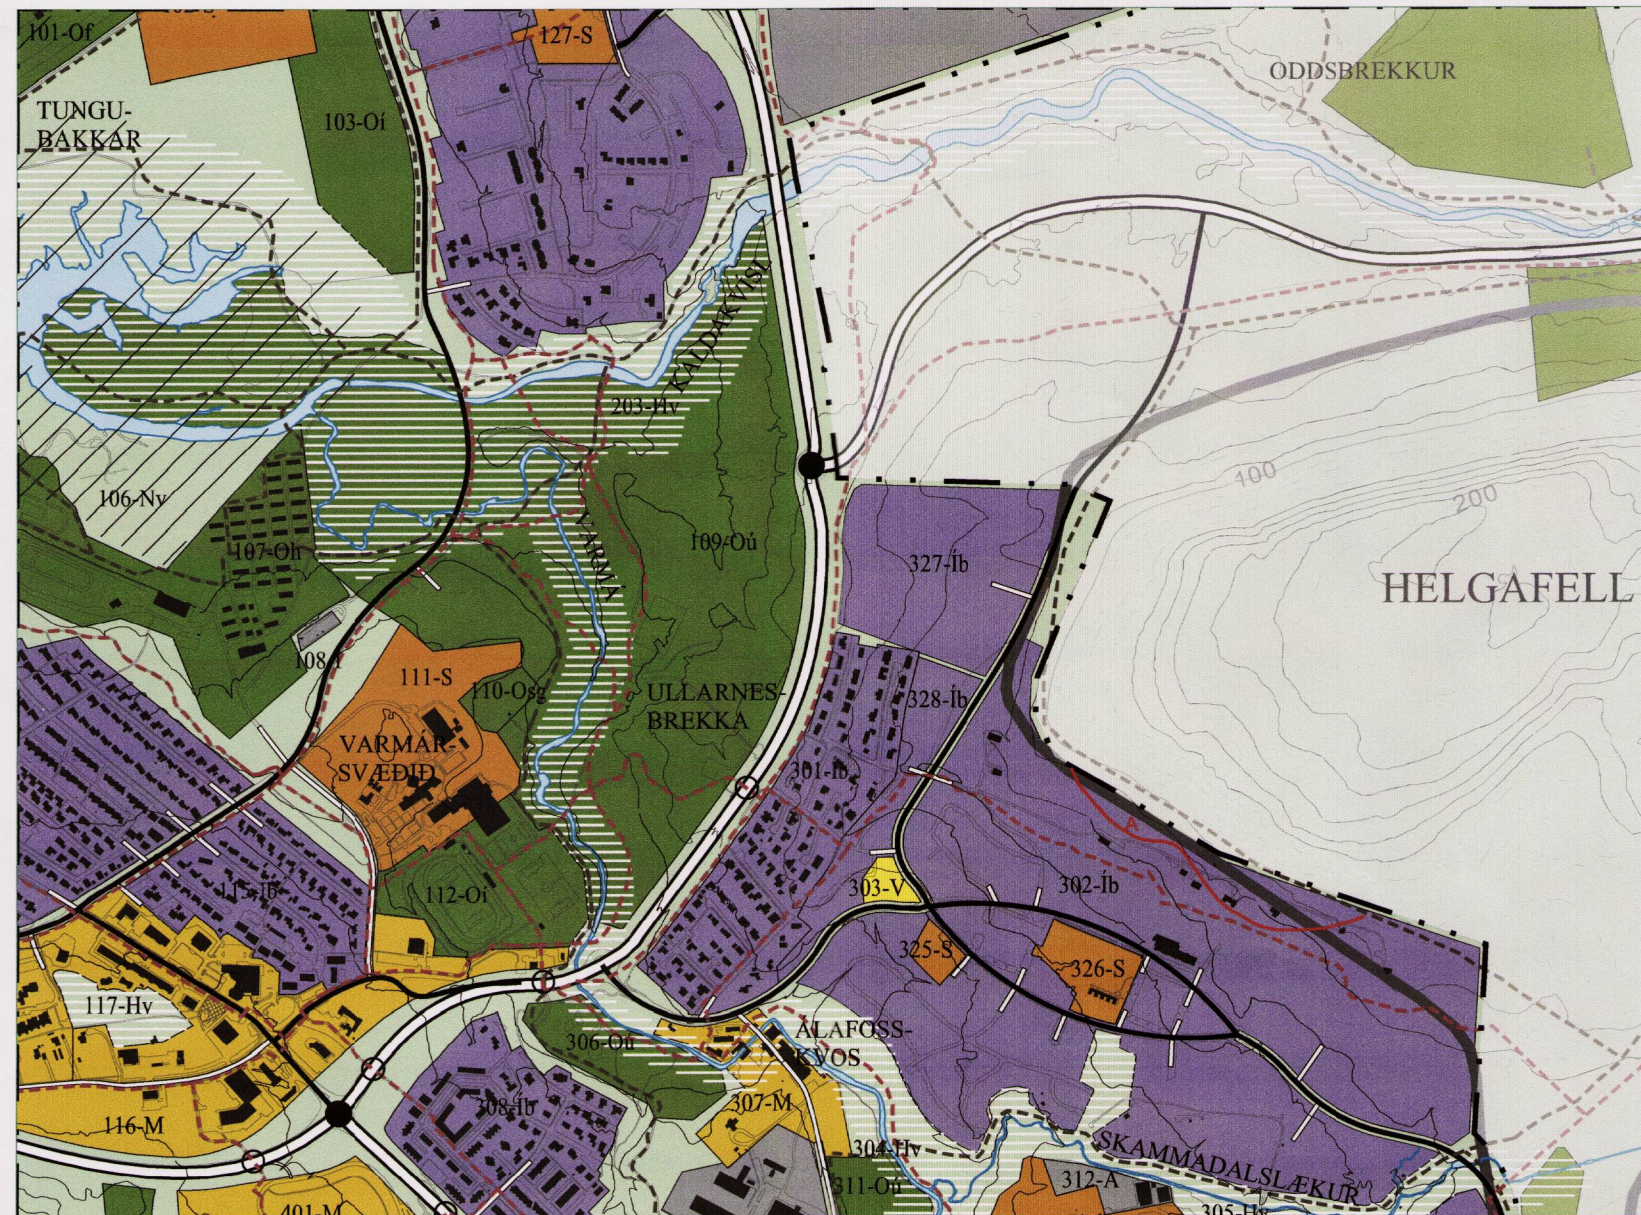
101-Of
127-S
ODDSBREKKUR
TUNGU-BAKKAR
103-Oí
KALDAKVÍSL
203-Hv
100
200
106-Nv
107-Oi
109-Oú
VARMÁ
327-Íb
HELGAFELL
108
111-S
110-Osg
ULLARNES-BREKKA
328-Íb
VARMÁR-SVÆÐIÐ
301-Íb
303-V
302-Íb
112-Oí
115-Íb
325-S
326-S
117-Hv
306-Oú
ÁLAFOSS-KVOS
308-Íb
307-M
116-M
304-Hv
SKAMMADALSLÆKUR
311-Oí
312-A
401-M
305-Hv